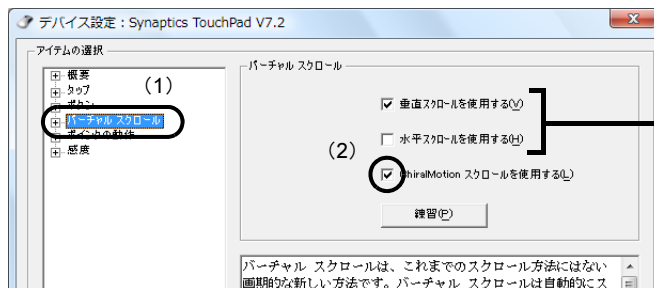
デバイス設定 : Synaptics TouchPad V7.2

アイテムの選択

概要
タップ
ボタン
バーチャル スクロール
ポインタの動作
感度

(1)

バーチャル スクロール

垂直スクロールを使用する(V)

水平スクロールを使用する(H)

(2)

ChiralMotion スクロールを使用する(L)

練習(P)

バーチャル スクロールは、これまでのスクロール方法にはない画期的な新しい方法です。バーチャル スクロールは自動的にス